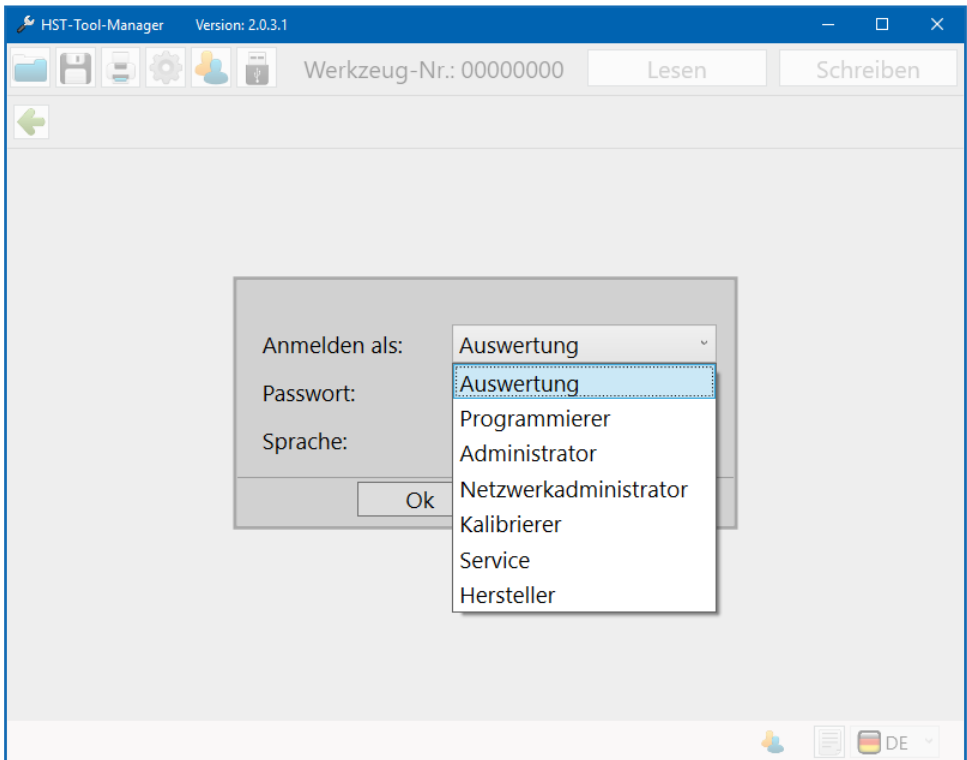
HST-Tool-Manager Version: 2.0.3.1

Werkzeug-Nr.: 00000000 Lesen Schreiben

Anmelden als: Auswertung

Passwort:

Sprache:

Ok

Auswertung
Programmierer
Administrator
Netzwerkadministrator
Kalibrierer
Service
Hersteller

DE